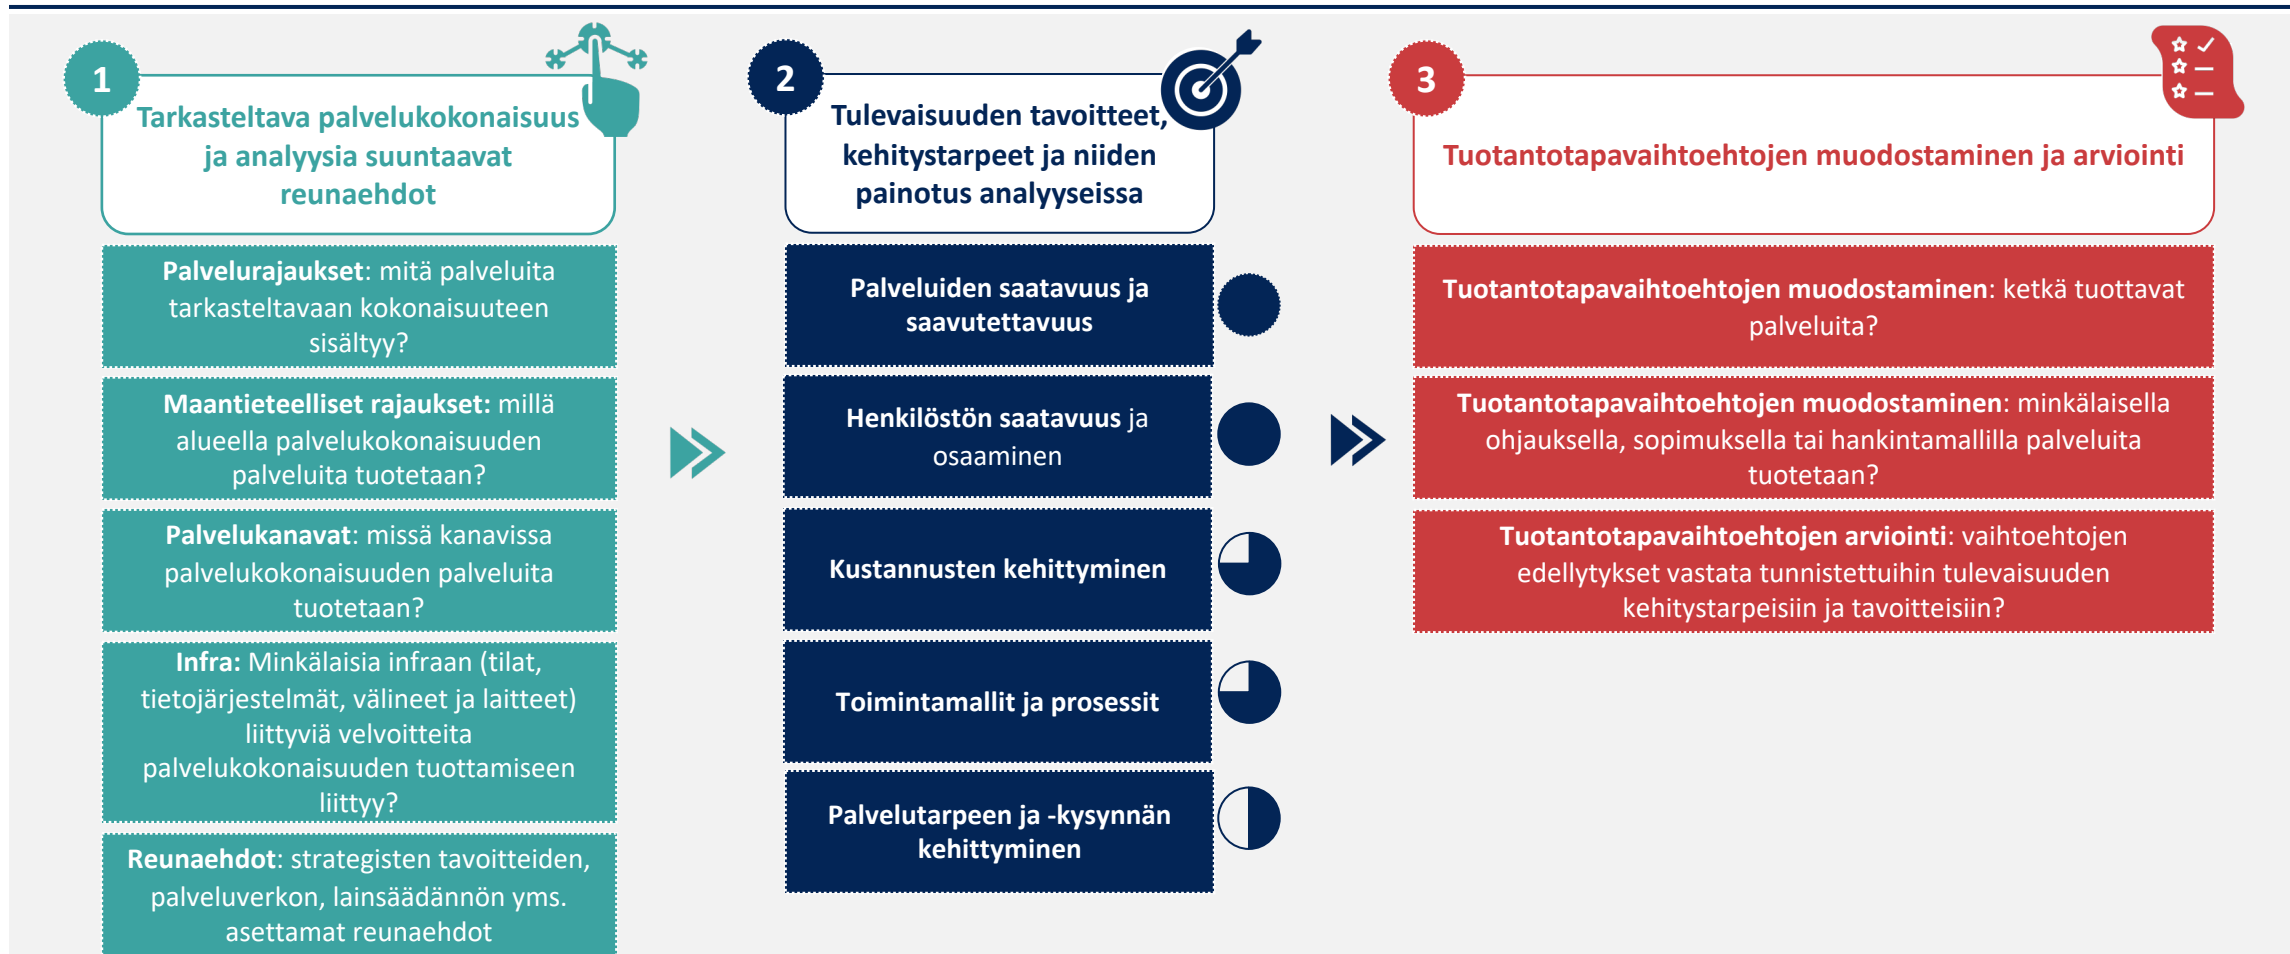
1

Tarkasteltava palvelukokonaisuus ja analyysia suuntaavat reunaehdot

**Palvelurajaukset**: mitä palveluita tarkasteltavaan kokonaisuuteen sisältyy?

**Maantieteelliset rajaukset:** millä alueella palvelukokonaisuuden palveluita tuotetaan?

**Palvelukanavat**: missä kanavissa palvelukokonaisuuden palveluita tuotetaan?

**Infra:** Minkälaisia infraan (tilat, tietojärjestelmät, välineet ja laitteet) liittyviä velvoitteita palvelukokonaisuuden tuottamiseen liittyy?

**Reunaehdot**: strategisten tavoitteiden, palveluverkon, lainsäädännön yms. asettamat reunaehdot

2

Tulevaisuuden tavoitteet, kehitystarpeet ja niiden painotus analyyseissa

Palveluiden saatavuus ja saavutettavuus

Henkilöstön saatavuus ja osaaminen

Kustannusten kehittyminen

Toimintamallit ja prosessit

Palvelutarpeen ja -kysynnän kehittyminen

3

Tuotantotapavaihtoehtojen muodostaminen ja arviointi

**Tuotantotapavaihtoehtojen muodostaminen**: ketkä tuottavat palveluita?

**Tuotantotapavaihtoehtojen muodostaminen**: minkälaisella ohjauksella, sopimuksella tai hankintamallilla palveluita tuotetaan?

**Tuotantotapavaihtoehtojen arviointi**: vaihtoehtojen edellytykset vastata tunnistettuihin tulevaisuuden kehitystarpeisiin ja tavoitteisiin?